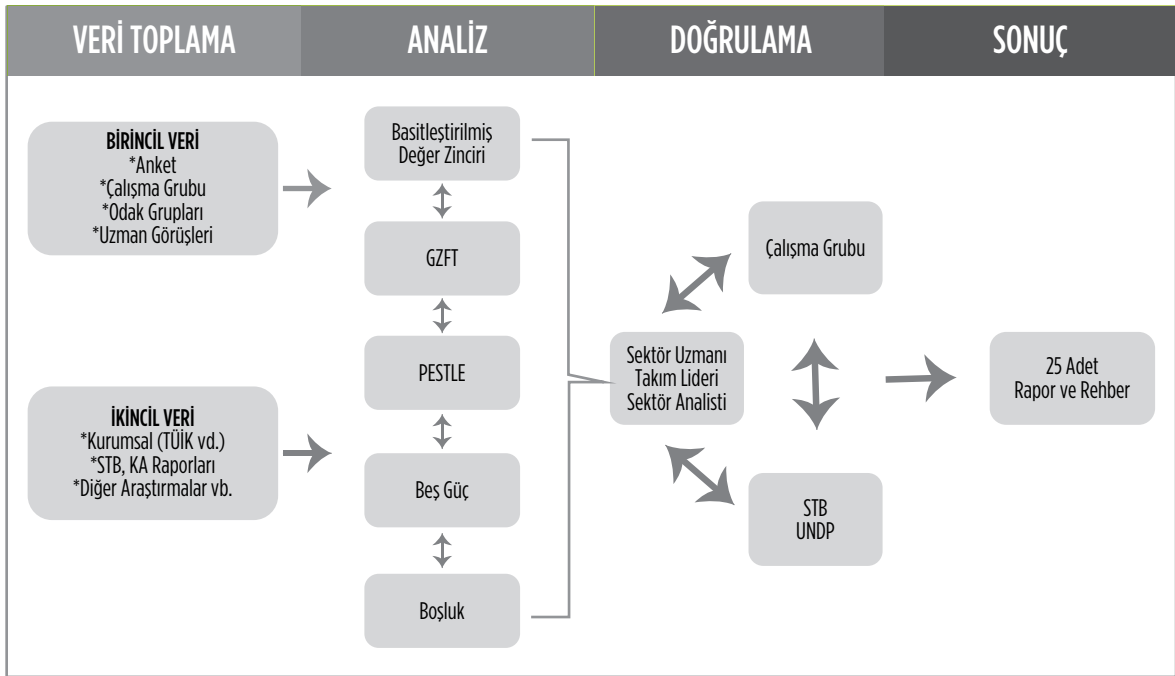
VERİ TOPLAMA

ANALİZ

DOĞRULAMA

SONUÇ

BİRİNCİL VERİ
*Anket
*Çalışma Grubu
*Odak Grupları
*Uzman Görüşleri

İKİNCİL VERİ
*Kurumsal (TÜİK vd.)
*STB, KA Raporları
*Diğer Araştırmalar vb.

Basitleştirilmiş Değer Zinciri

GZFT

PESTLE

Beş Güç

Boşluk

Sektör Uzmanı
Takım Lideri
Sektör Analisti

Çalışma Grubu

STB
UNDP

25 Adet
Rapor ve Rehber